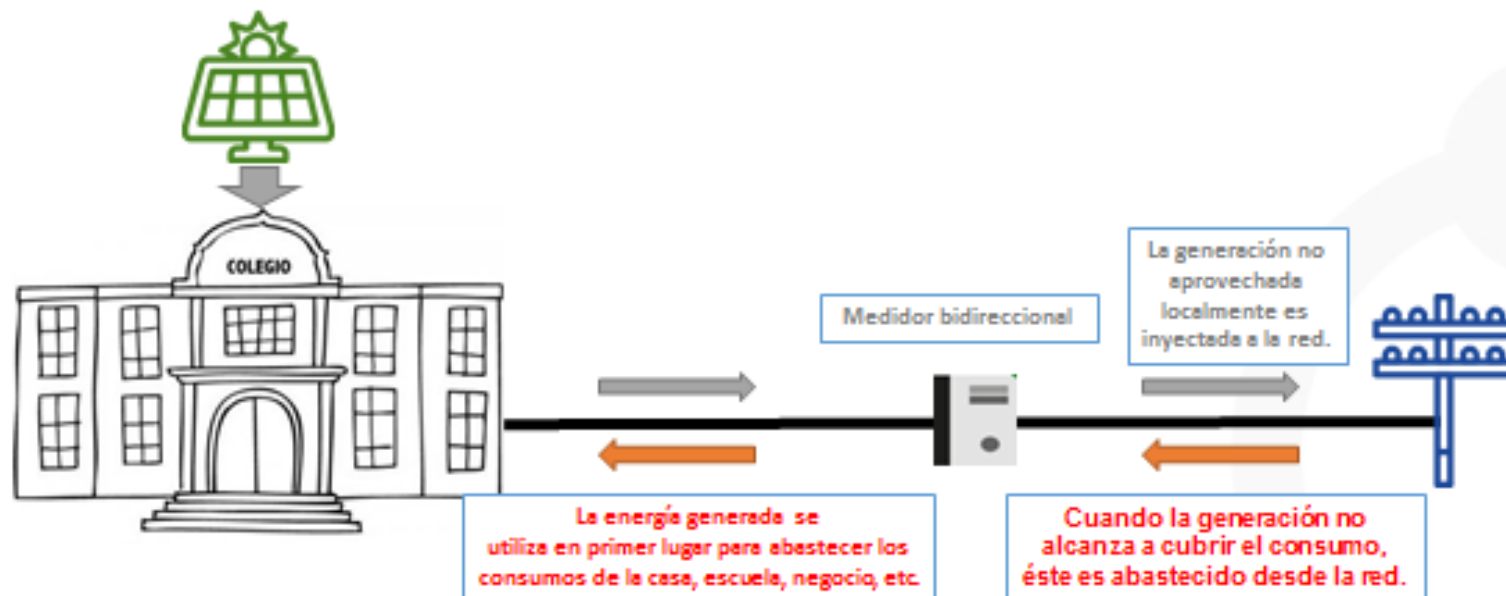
COLEGIO

Medidor bidireccional

La generación no aprovechada localmente es inyectada a la red.

La energía generada se utiliza en primer lugar para abastecer los consumos de la casa, escuela, negocio, etc.

Cuando la generación no alcanza a cubrir el consumo, éste es abastecido desde la red.